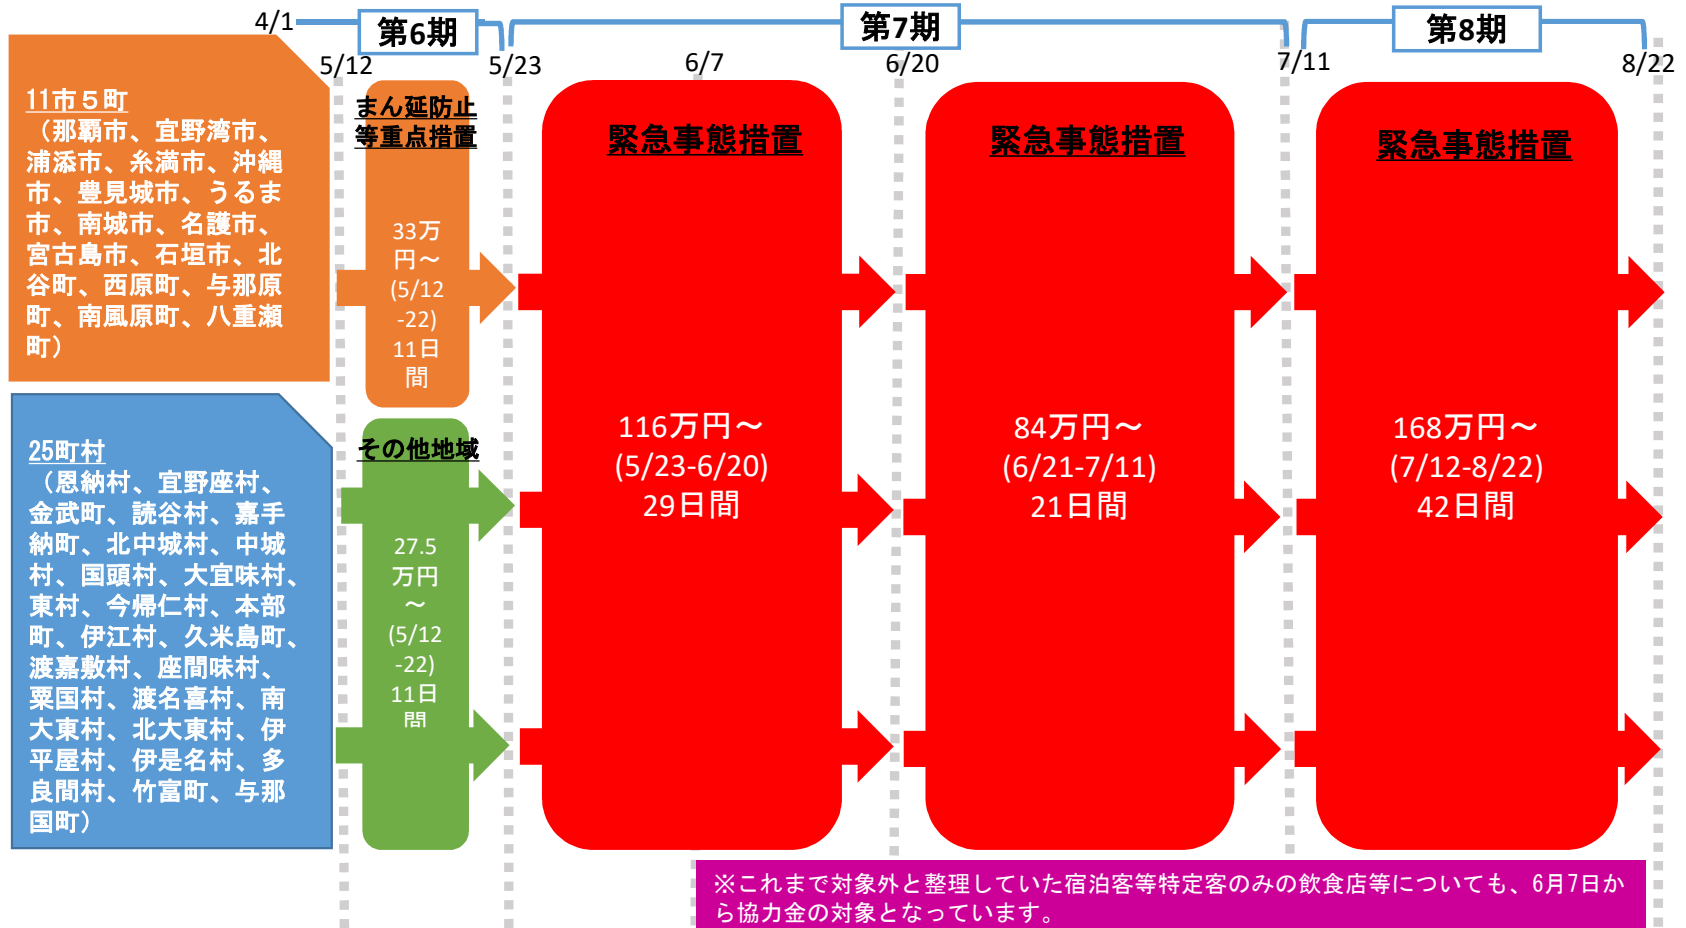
4/1

第6期

5/12

5/23

6/7

第7期

6/20

7/11

第8期

8/22

11市５町
（那覇市、宜野湾市、浦添市、糸満市、沖縄市、豊見城市、うるま市、南城市、名護市、宮古島市、石垣市、北谷町、西原町、与那原町、南風原町、八重瀬町）

25町村
（恩納村、宜野座村、金武町、読谷村、嘉手納町、北中城村、中城村、国頭村、大宜味村、東村、今帰仁村、本部町、伊江村、久米島町、渡嘉敷村、座間味村、粟国村、渡名喜村、南大東村、北大東村、伊平屋村、伊是名村、多良間村、竹富町、与那国町）

まん延防止等重点措置

33万円～(5/12-22)11日間

その他地域

27.5万円～(5/12-22)11日間

緊急事態措置

116万円～(5/23-6/20)29日間

緊急事態措置

84万円～(6/21-7/11)21日間

緊急事態措置

168万円～(7/12-8/22)42日間

※これまで対象外と整理していた宿泊客等特定客のみの飲食店等についても、6月7日から協力金の対象となっています。